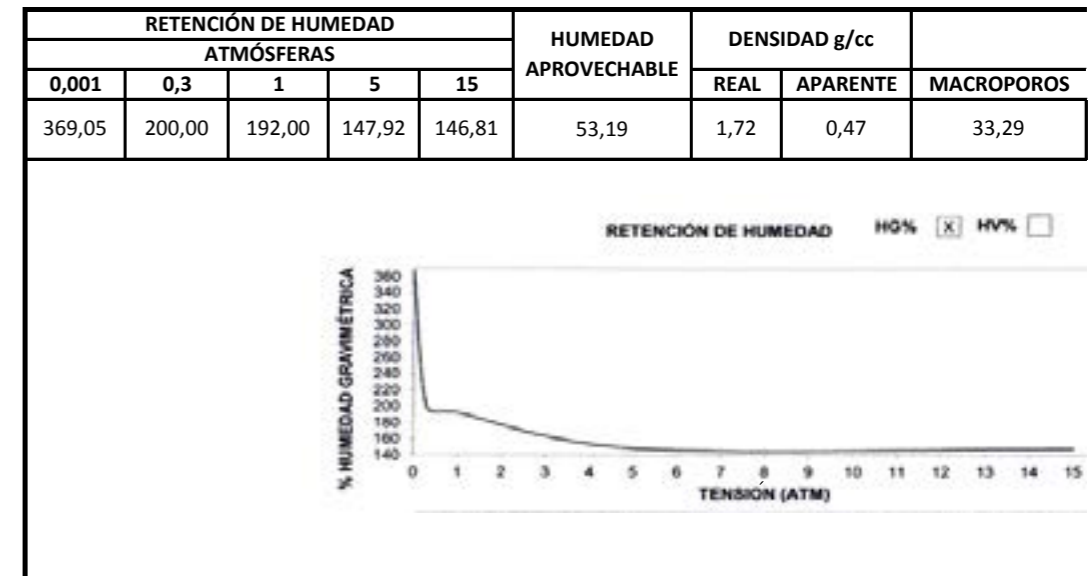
| RETENCIÓN DE HUMEDAD | | | | | HUMEDAD APROVECHABLE | DENSIDAD g/cc | | |
|---|---|---|---|---|---|---|---|---|
| ATMÓSFERAS | | | | | | | | |
| 0,001 | 0,3 | 1 | 5 | 15 | | REAL | APARENTE | MACROPOROS |
| 369,05 | 200,00 | 192,00 | 147,92 | 146,81 | 53,19 | 1,72 | 0,47 | 33,29 |

RETENCION DE HUMEDAD HG% X HV%

% HUMEDAD GRAVIMÉTRICA

360 340 320 300 280 260 240 220 200 180 160 140

0 1 2 3 4 5 6 7 8 9 10 11 12 13 14 15

TENSIÓN (ATM)